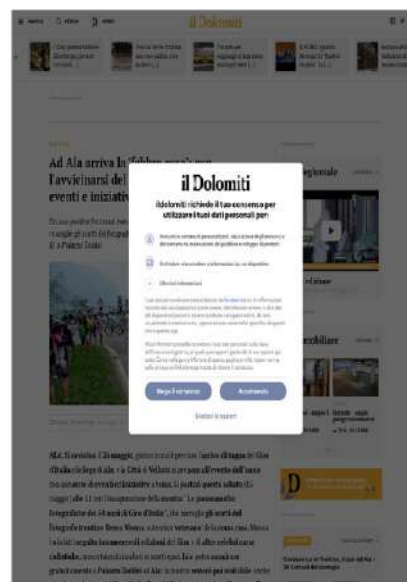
il Dolomiti

Ad Ala arriva la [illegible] l'avvicinarsi del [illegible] eventi e iniziativ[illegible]

il Dolomiti
ilDolomiti richiede il tuo consenso per utilizzare i tuoi dati personali per:

Nega il consenso
Acconsento
Gestisci le opzioni

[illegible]egionale

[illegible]obiliare

ALA. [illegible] maggio, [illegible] d'Italia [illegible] Ala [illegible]